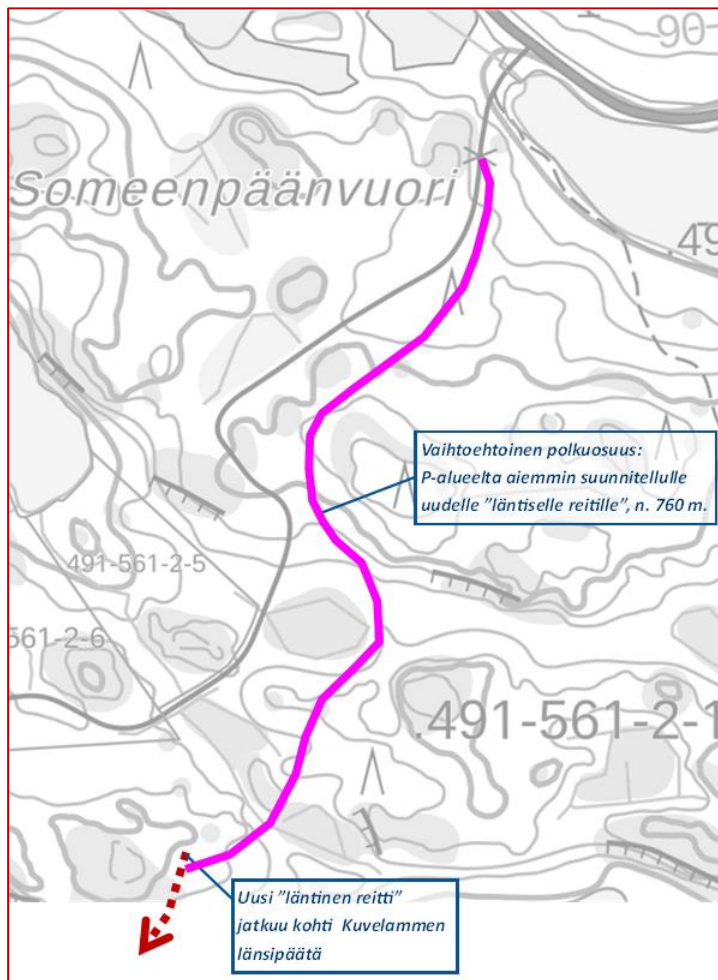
90

Someenpäänvuori

49

Vaihtoehtoinen polkuosuus: P-alueelta aiemmin suunnitellulle uudelle "läntiselle reitille", n. 760 m.

491-561-2-5

561-2-6

491-561-2-1

Uusi "läntinen reitti" jatkuu kohti Kuvelammen länsipäätä